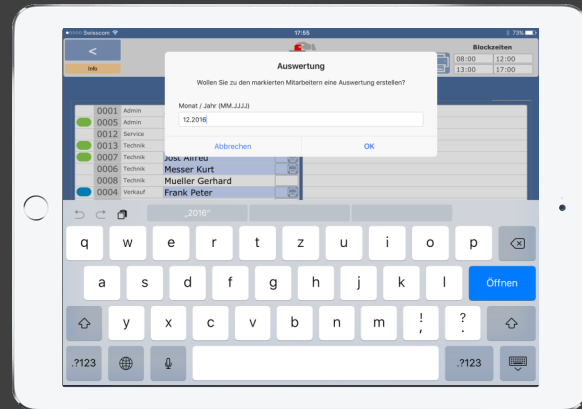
Swisscom 17:55 73%

<

Info

Blockzeiten

08:00 12:00

13:00 17:00

Auswertung

Wollen Sie zu den markierten Mitarbeitern eine Auswertung erstellen?

Monat / Jahr (MM.JJJJ)

12.2016

Abbrechen

OK

0001 Admin

0005 Admin

0012 Service

0013 Technik

0007 Technik Jost Alfred

0006 Technik Messer Kurt

0008 Technik Mueller Gerhard

0004 Verkauf Frank Peter

„2016"

q w e r t z u i o p

a s d f g h j k l Öffnen

y x c v b n m ! , ? .

.?123 .?123